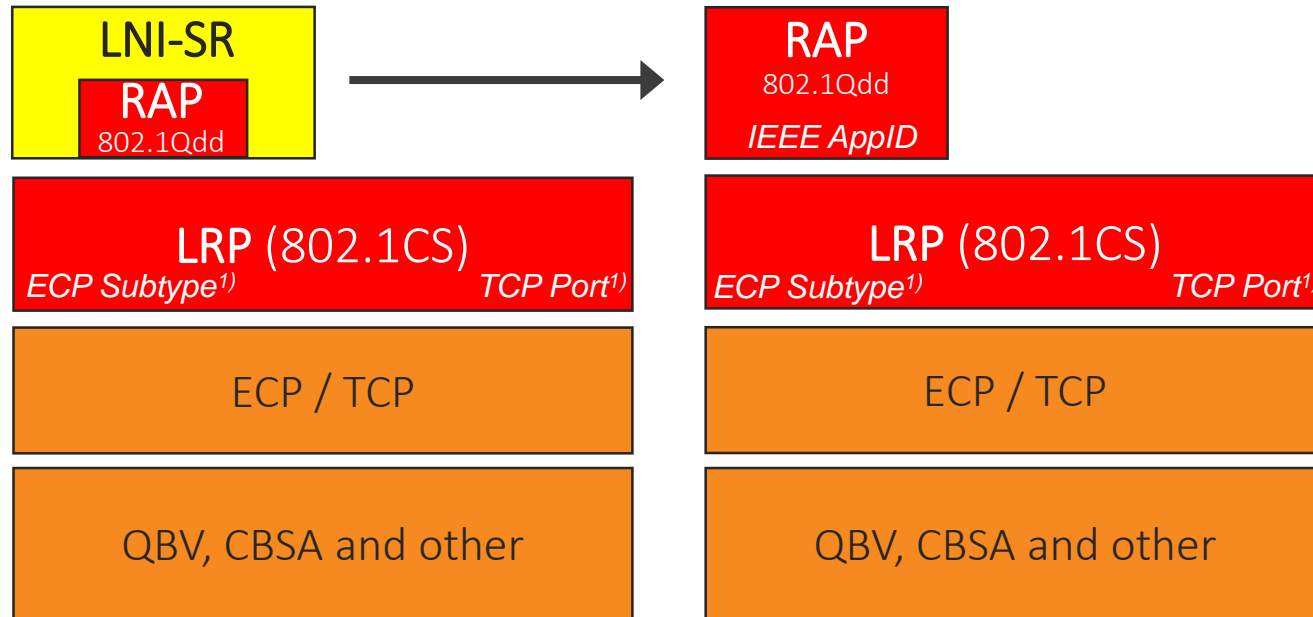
LNI-SR

RAP
802.1Qdd

LRP (802.1CS)
ECP Subtype$^{1)}$ TCP Port$^{1)}$

ECP / TCP

QBV, CBSA and other

RAP
802.1Qdd
IEEE AppID

LRP (802.1CS)
ECP Subtype$^{1)}$ TCP Port$^{1)}$

ECP / TCP

QBV, CBSA and other